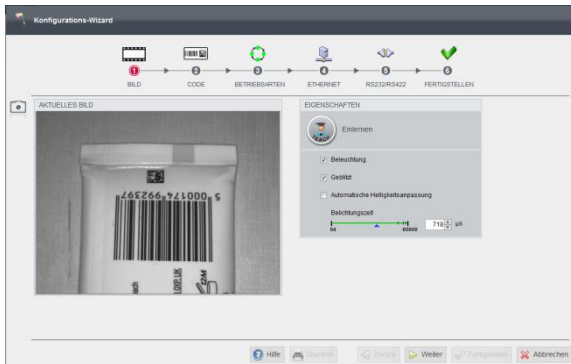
Konfigurations-Wizard

1 BILD
2 CODE
3 BETRIEBSARTEN
4 ETHERNET
5 RS232/RS422
6 FERTIGSTELLEN

AKTUELLES BILD

5 000174 992597

EIGENSCHAFTEN

Einlernen

Beleuchtung

Geblitzt

Automatische Helligkeitsanpassung

Belichtungszeit

54

60000

719 µs

Hilfe
Drucken
Zurück
Weiter
Fertigstellen
Abbrechen